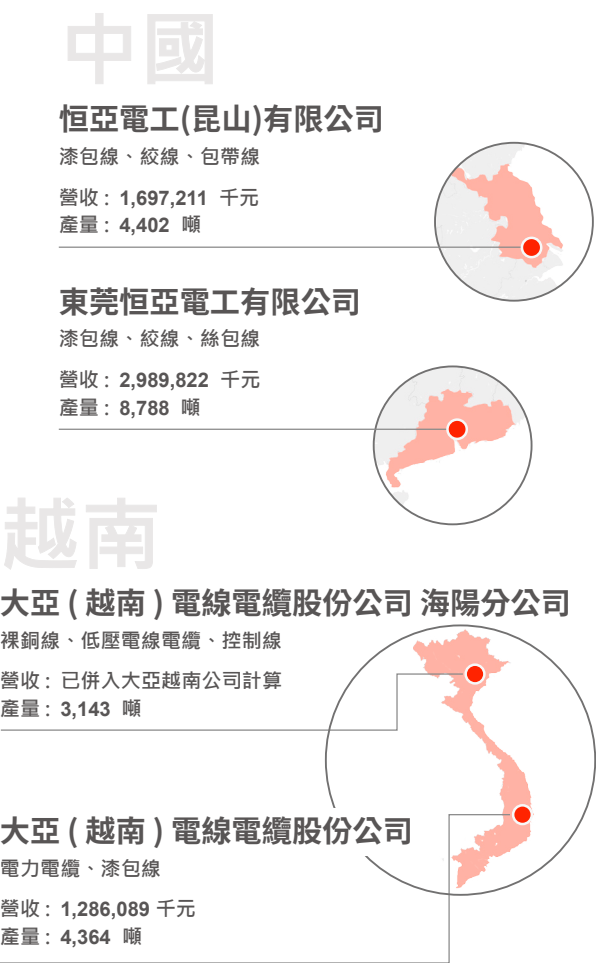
中國

恒亞電工(昆山)有限公司

漆包線、絞線、包帶線

營收：1,697,211 千元
產量：4,402 噸

東莞恒亞電工有限公司

漆包線、絞線、絲包線

營收：2,989,822 千元
產量：8,788 噸

越南

大亞（越南）電線電纜股份公司 海陽分公司

裸銅線、低壓電線電纜、控制線

營收：已併入大亞越南公司計算
產量：3,143 噸

大亞（越南）電線電纜股份公司

電力電纜、漆包線

營收：1,286,089 千元
產量：4,364 噸